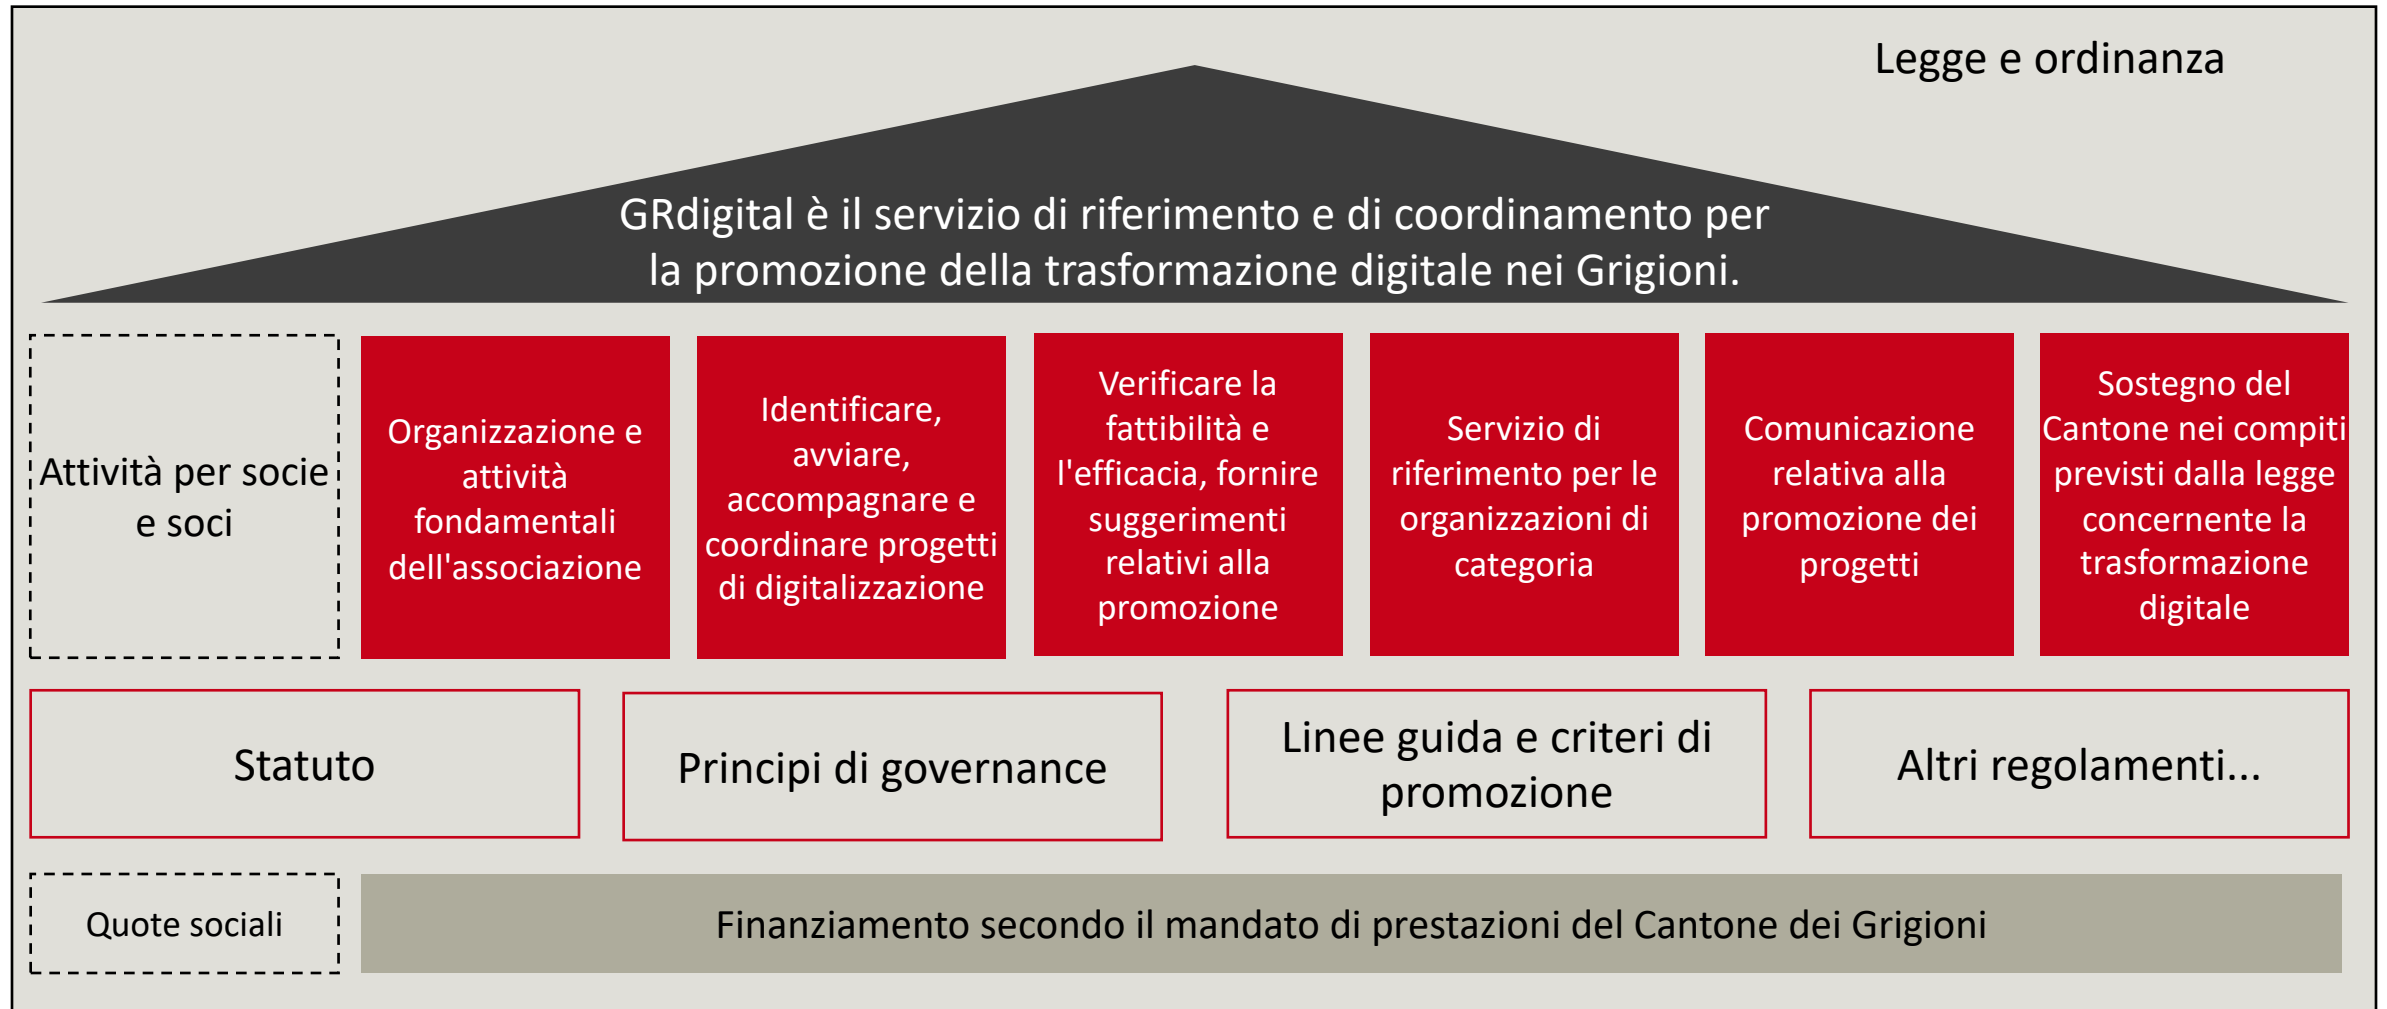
Legge e ordinanza

GRdigital è il servizio di riferimento e di coordinamento per la promozione della trasformazione digitale nei Grigioni.

Attività per socie e soci

Organizzazione e attività fondamentali dell'associazione

Identificare, avviare, accompagnare e coordinare progetti di digitalizzazione

Verificare la fattibilità e l'efficacia, fornire suggerimenti relativi alla promozione

Servizio di riferimento per le organizzazioni di categoria

Comunicazione relativa alla promozione dei progetti

Sostegno del Cantone nei compiti previsti dalla legge concernente la trasformazione digitale

Statuto

Principi di governance

Linee guida e criteri di promozione

Altri regolamenti...

Quote sociali

Finanziamento secondo il mandato di prestazioni del Cantone dei Grigioni